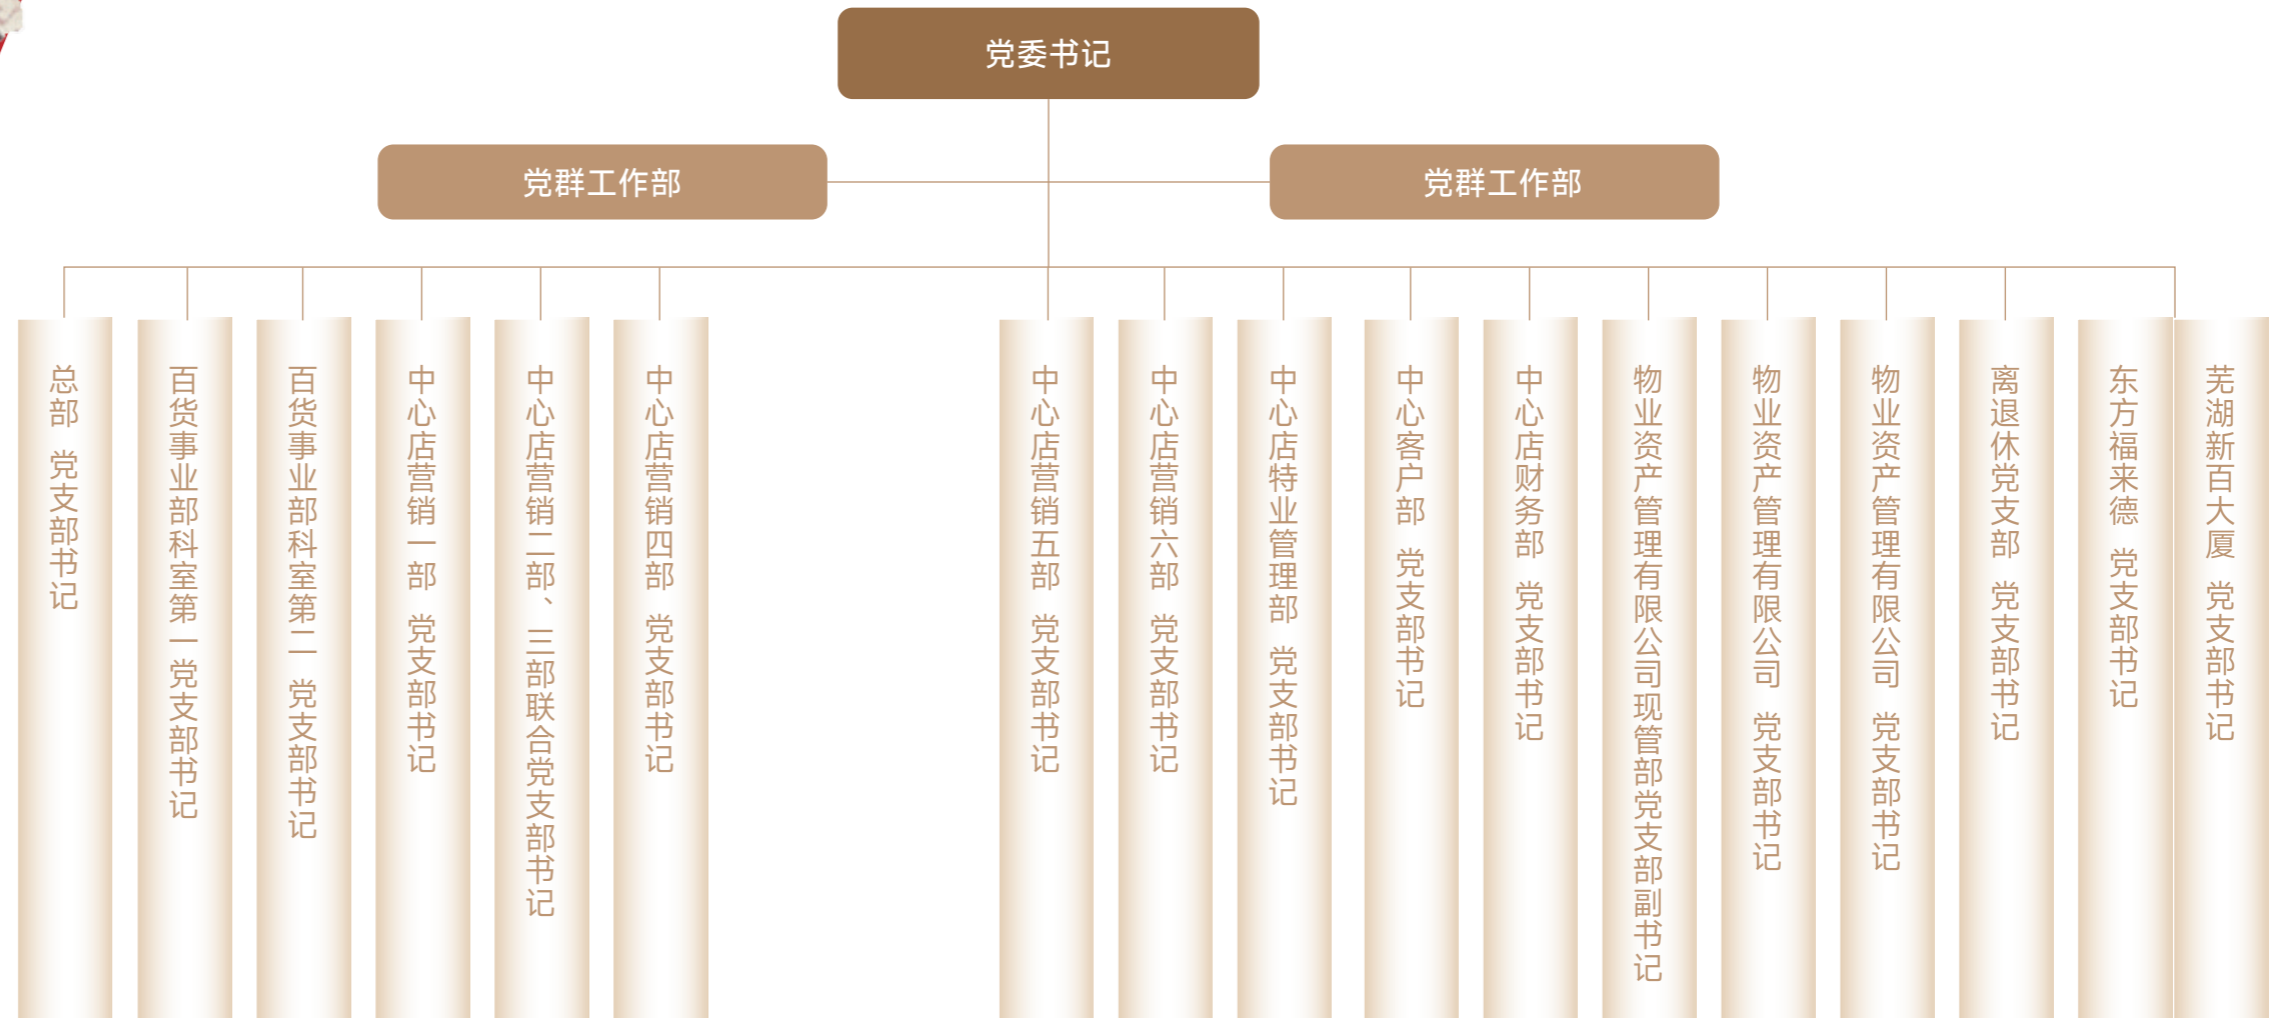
党委书记

党群工作部

党群工作部

总部 党支部书记

百货事业部科室第一党支部书记

百货事业部科室第二 党支部书记

中心店营销一部 党支部书记

中心店营销二部、三部联合党支部书记

中心店营销四部 党支部书记

中心店营销五部 党支部书记

中心店营销六部 党支部书记

中心店特业管理部 党支部书记

中心客户部 党支部书记

中心店财务部 党支部书记

物业资产管理有限公司现管部党支部副书记

物业资产管理有限公司 党支部书记

物业资产管理有限公司 党支部书记

离退休党支部 党支部书记

东方福来德 党支部书记

芜湖新百大厦 党支部书记